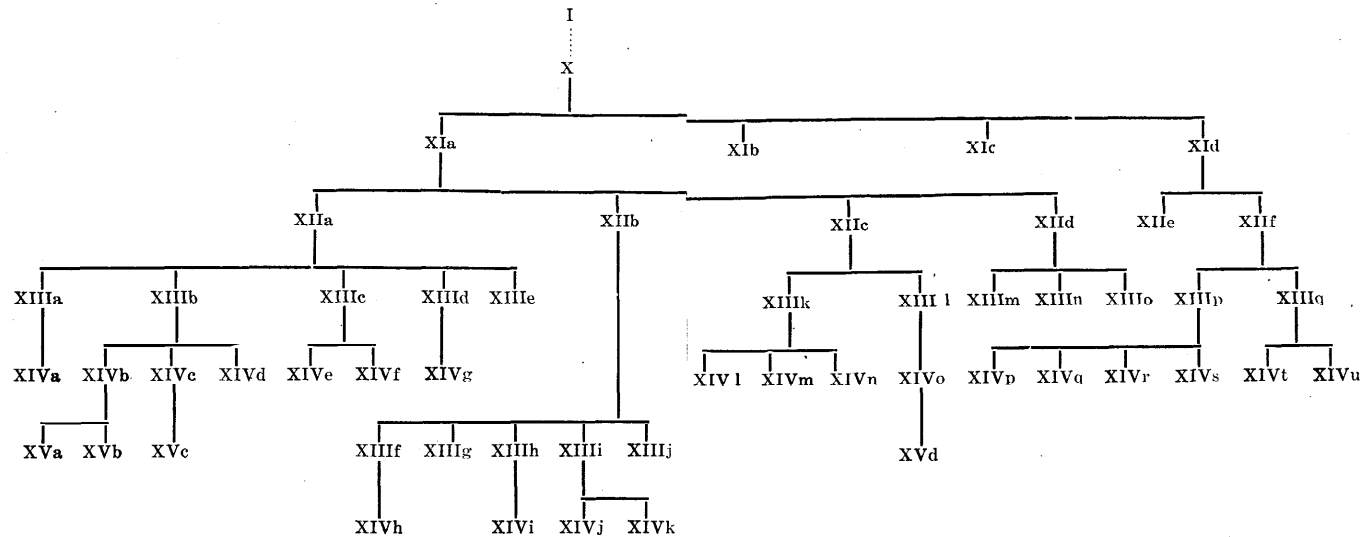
I

X

XIa XIb XIc XId

XIIa XIIb XIIc XIId XIIe XIIf

XIIIa XIIIb XIIIc XIIId XIIIe XIIIk XIII l XIIIm XIIIn XIIIo XIIIp XIIIq

XIVa XIVb XIVc XIVd XIVe XIVf XIVg XIV l XIVm XIVn XIVo XIVp XIVq XIVr XIVs XIVt XIVu

XVa XVb XVc XVd

XIIIf XIIIg XIIIh XIIIi XIIIj

XIVh XIVi XIVj XIVk